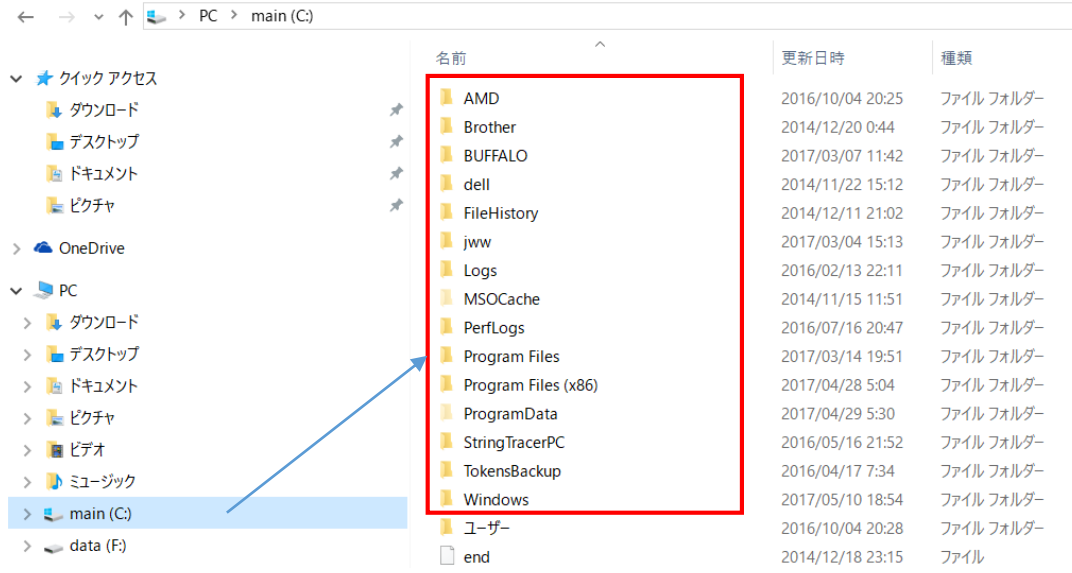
PC > main (C:)

クイック アクセス
ダウンロード
デスクトップ
ドキュメント
ピクチャ
OneDrive
PC
ダウンロード
デスクトップ
ドキュメント
ピクチャ
ビデオ
ミュージック
main (C:)
data (F:)

| 名前 | 更新日時 | 種類 |
|---|---|---|
| AMD | 2016/10/04 20:25 | ファイル フォルダー |
| Brother | 2014/12/20 0:44 | ファイル フォルダー |
| BUFFALO | 2017/03/07 11:42 | ファイル フォルダー |
| dell | 2014/11/22 15:12 | ファイル フォルダー |
| FileHistory | 2014/12/11 21:02 | ファイル フォルダー |
| jww | 2017/03/04 15:13 | ファイル フォルダー |
| Logs | 2016/02/13 22:11 | ファイル フォルダー |
| MSOCache | 2014/11/15 11:51 | ファイル フォルダー |
| PerfLogs | 2016/07/16 20:47 | ファイル フォルダー |
| Program Files | 2017/03/14 19:51 | ファイル フォルダー |
| Program Files (x86) | 2017/04/28 5:04 | ファイル フォルダー |
| ProgramData | 2017/04/29 5:30 | ファイル フォルダー |
| StringTracerPC | 2016/05/16 21:52 | ファイル フォルダー |
| TokensBackup | 2016/04/17 7:34 | ファイル フォルダー |
| Windows | 2017/05/10 18:54 | ファイル フォルダー |
| ユーザー | 2016/10/04 20:28 | ファイル フォルダー |
| end | 2014/12/18 23:15 | ファイル |